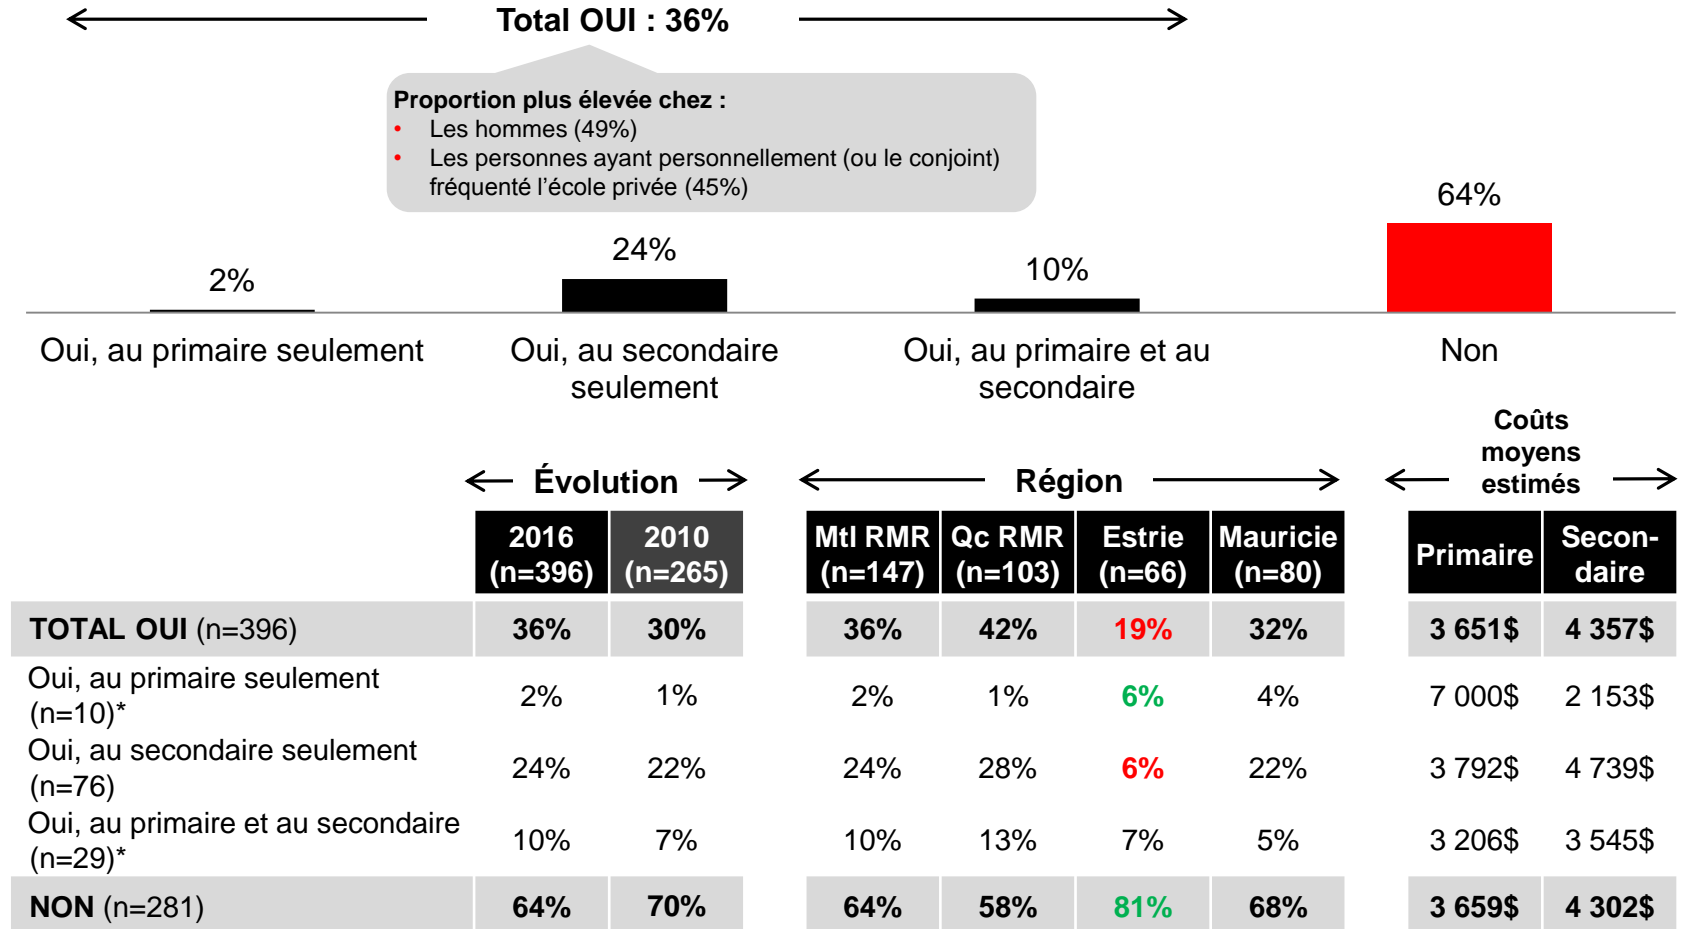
Total OUI : 36%

Proportion plus élevée chez :
• Les hommes (49%)
• Les personnes ayant personnellement (ou le conjoint) fréquenté l'école privée (45%)

2%
Oui, au primaire seulement

24%
Oui, au secondaire seulement

10%
Oui, au primaire et au secondaire

64%
Non

Évolution

Région

Coûts moyens estimés

| | 2016 (n=396) | 2010 (n=265) | Mtl RMR (n=147) | Qc RMR (n=103) | Estrie (n=66) | Mauricie (n=80) | Primaire | Secon-daire |
|---|---|---|---|---|---|---|---|---|
| TOTAL OUI (n=396) | 36% | 30% | 36% | 42% | 19% | 32% | 3 651$ | 4 357$ |
| Oui, au primaire seulement (n=10)* | 2% | 1% | 2% | 1% | 6% | 4% | 7 000$ | 2 153$ |
| Oui, au secondaire seulement (n=76) | 24% | 22% | 24% | 28% | 6% | 22% | 3 792$ | 4 739$ |
| Oui, au primaire et au secondaire (n=29)* | 10% | 7% | 10% | 13% | 7% | 5% | 3 206$ | 3 545$ |
| NON (n=281) | 64% | 70% | 64% | 58% | 81% | 68% | 3 659$ | 4 302$ |